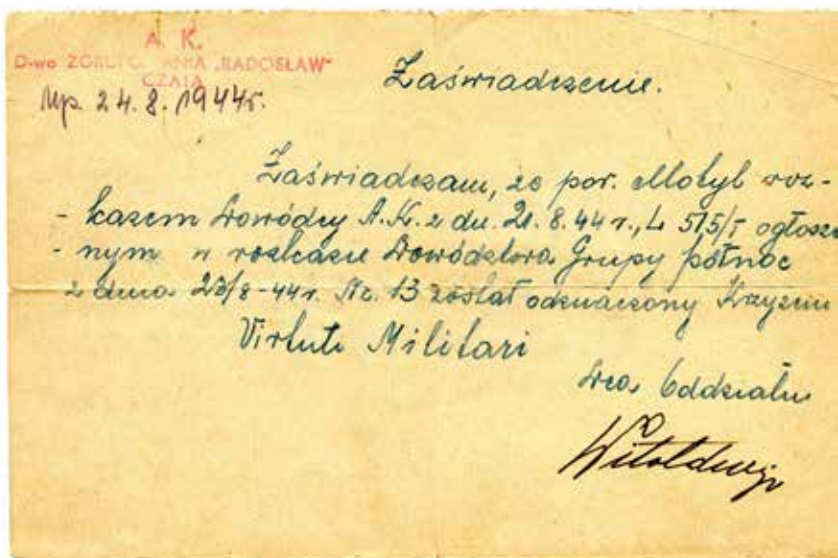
A. K.
D-wo ZGRUPOWANIA „RADOSŁAW"
CZATA

Mp. 24.8.1944r.

Zaświadczenie.

Zaświadczam, że por. Motyl rozkazem Dowódcy A.K. z dn. 21.8.44 r., L 575/I ogłoszonym w rozkazie Dowódcy Grupy Północ z dnia 23/8-44 r. Nr. 13 został odznaczony Krzyżem

Virtuti Militari

Szef Oddziału

Witoldowicz